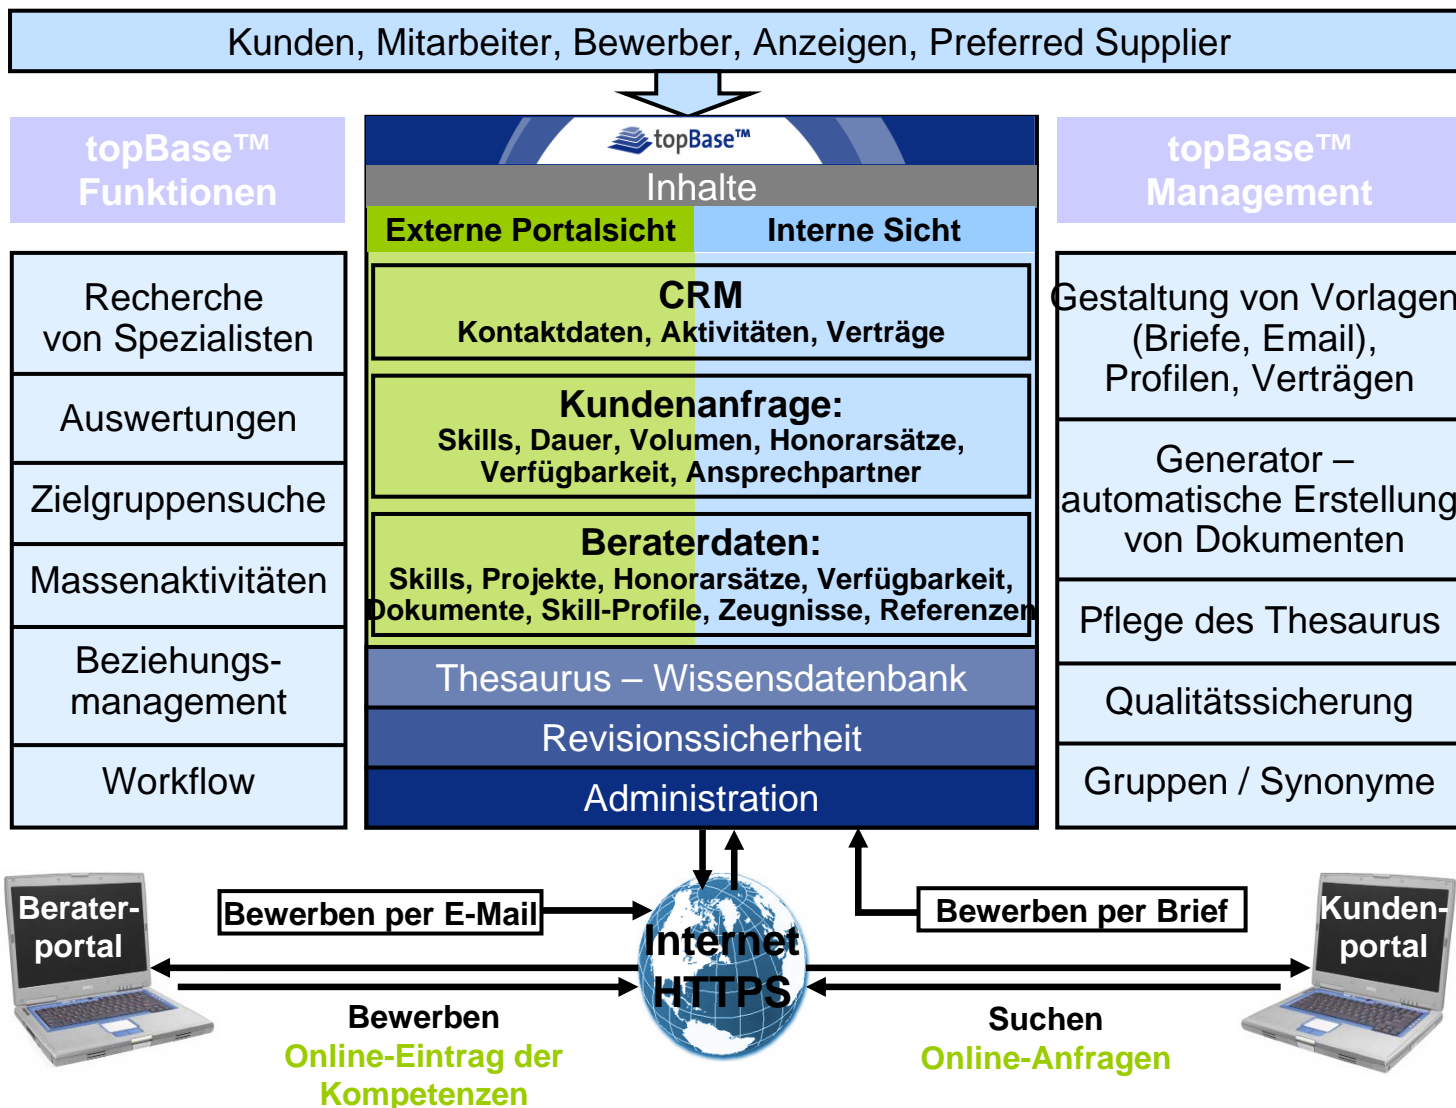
Kunden, Mitarbeiter, Bewerber, Anzeigen, Preferred Supplier

topBase™ Funktionen

topBase™

Inhalte

Externe Portalsicht

Interne Sicht

topBase™ Management

Recherche von Spezialisten

Auswertungen

Zielgruppensuche

Massenaktivitäten

Beziehungsmanagement

Workflow

CRM
Kontaktdaten, Aktivitäten, Verträge

Kundenanfrage:
Skills, Dauer, Volumen, Honorarsätze, Verfügbarkeit, Ansprechpartner

Beraterdaten:
Skills, Projekte, Honorarsätze, Verfügbarkeit, Dokumente, Skill-Profile, Zeugnisse, Referenzen

Thesaurus – Wissensdatenbank

Revisionssicherheit

Administration

Gestaltung von Vorlagen (Briefe, Email), Profilen, Verträgen

Generator – automatische Erstellung von Dokumenten

Pflege des Thesaurus

Qualitätssicherung

Gruppen / Synonyme

Berater-portal

Bewerben per E-Mail

Internet HTTPS

Bewerben per Brief

Kunden-portal

Bewerben
Online-Eintrag der Kompetenzen

Suchen
Online-Anfragen